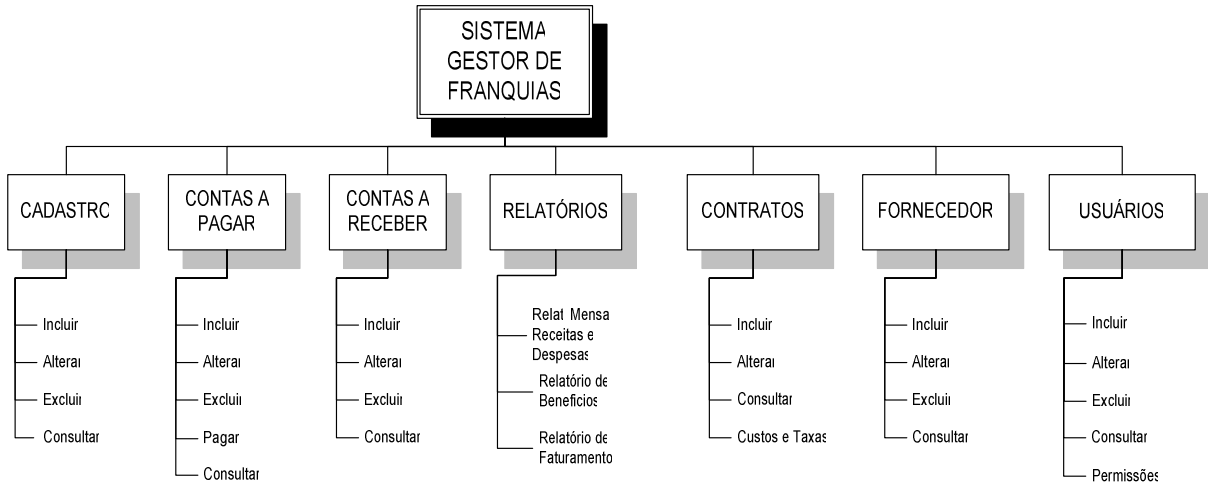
SISTEMA GESTOR DE FRANQUIAS

CADASTRO
Incluir
Alterar
Excluir
Consultar

CONTAS A PAGAR
Incluir
Alterar
Excluir
Pagar
Consultar

CONTAS A RECEBER
Incluir
Alterar
Excluir
Consultar

RELATÓRIOS
Relat. Mensal Receitas e Despesas
Relatório de Benefícios
Relatório de Faturamento

CONTRATOS
Incluir
Alterar
Consultar
Custos e Taxas

FORNECEDOR
Incluir
Alterar
Excluir
Consultar

USUÁRIOS
Incluir
Alterar
Excluir
Consultar
Permissões